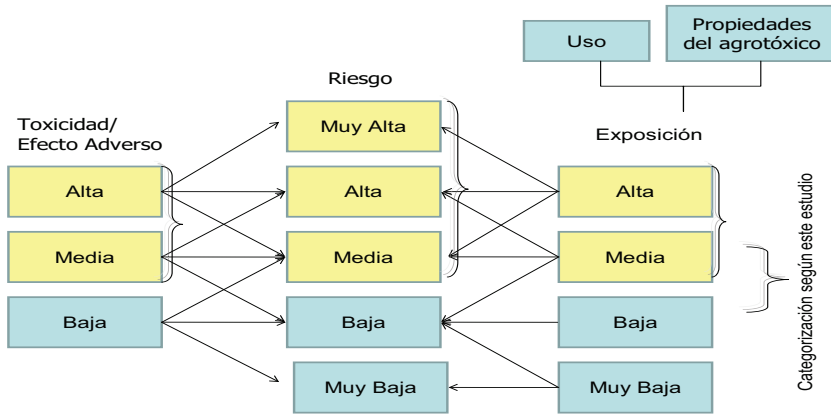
Uso

Propiedades del agrotóxico

Riesgo

Toxicidad/ Efecto Adverso

Exposición

Muy Alta

Alta

Alta

Alta

Media

Media

Media

Baja

Baja

Baja

Muy Baja

Muy Baja

Categorización según este estudio